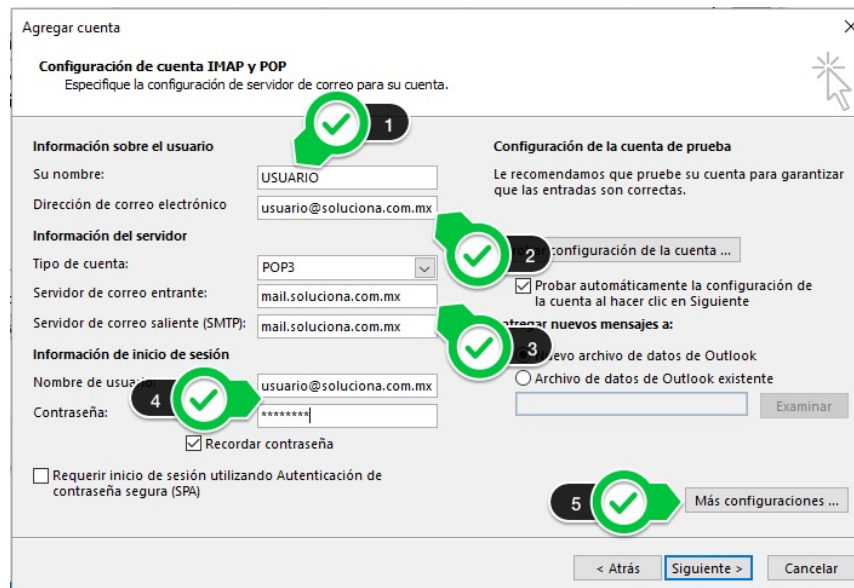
Agregar cuenta
×

Configuración de cuenta IMAP y POP
Especifique la configuración de servidor de correo para su cuenta.

1

Información sobre el usuario
Su nombre: USUARIO
Dirección de correo electrónico usuario@soluciona.com.mx

Información del servidor
Tipo de cuenta: POP3
Servidor de correo entrante: mail.soluciona.com.mx
Servidor de correo saliente (SMTP): mail.soluciona.com.mx

Información de inicio de sesión
Nombre de usua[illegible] usuario@soluciona.com.mx
Contraseña: ********
Recordar contraseña

4

Requerir inicio de sesión utilizando Autenticación de contraseña segura (SPA)

Configuración de la cuenta de prueba
Le recomendamos que pruebe su cuenta para garantizar que las entradas son correctas.

2

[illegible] configuración de la cuenta ...
Probar automáticamente la configuración de la cuenta al hacer clic en Siguiente

3

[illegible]tregar nuevos mensajes a:
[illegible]evo archivo de datos de Outlook
Archivo de datos de Outlook existente
Examinar

5

Más configuraciones ...

< Atrás Siguiente > Cancelar